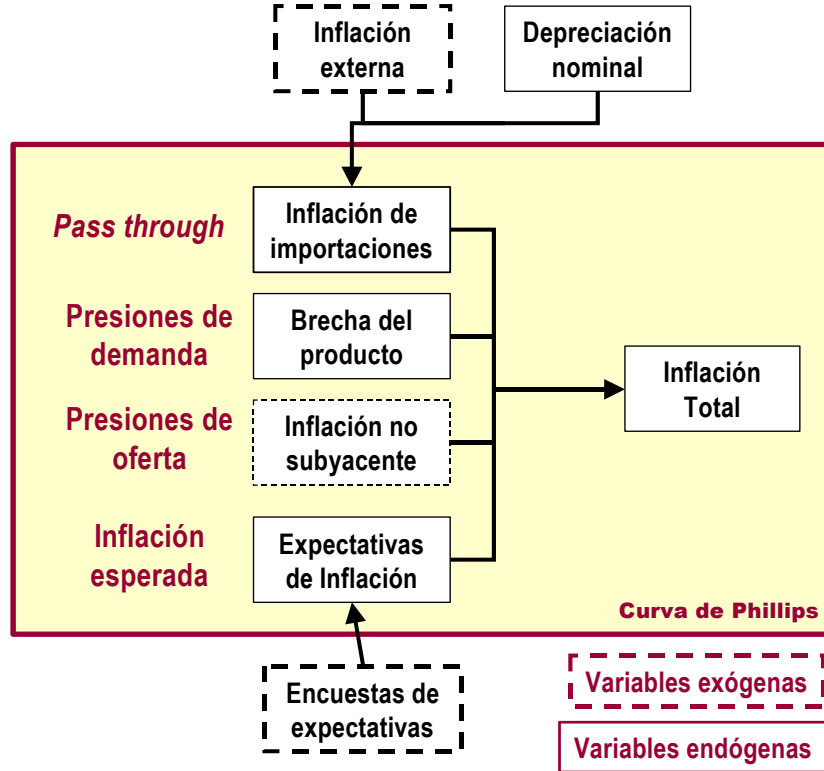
Inflación externa

Depreciación nominal

Pass through

Inflación de importaciones

Presiones de demanda

Brecha del producto

Presiones de oferta

Inflación no subyacente

Inflación esperada

Expectativas de Inflación

Inflación Total

Curva de Phillips

Encuestas de expectativas

Variables exógenas

Variables endógenas